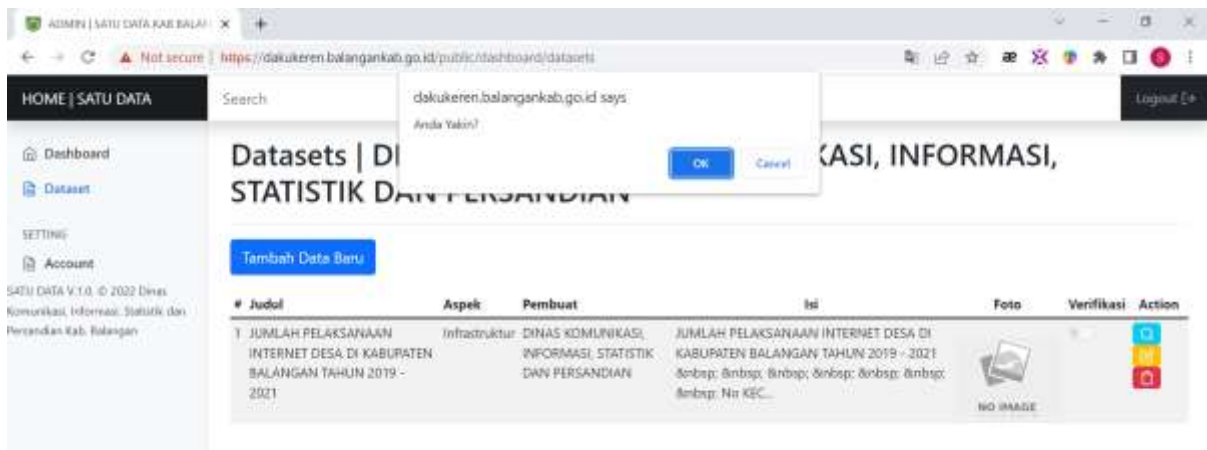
ADMIN | SATU DATA KAB BALAI ×
+

Not secure | https://dakukeren.balangankab.go.id/public/dashboard/datasets

HOME | SATU DATA
Search
Logout

Dashboard
Dataset
SETTING
Account
SATU DATA V.1.0. © 2022 Dinas Komunikasi, Informasi, Statistik dan Persandian Kab. Balangan

dakukeren.balangankab.go.id says
Anda Yakin?
OK
Cancel

Datasets | DI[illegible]KASI, INFORMASI, STATISTIK DA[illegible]

Tambah Data Baru

| # | Judul | Aspek | Pembuat | Isi | Foto | Verifikasi | Action |
|---|---|---|---|---|---|---|---|
| 1 | JUMLAH PELAKSANAAN INTERNET DESA DI KABUPATEN BALANGAN TAHUN 2019 - 2021 | Infrastruktur | DINAS KOMUNIKASI, INFORMASI, STATISTIK DAN PERSANDIAN | JUMLAH PELAKSANAAN INTERNET DESA DI KABUPATEN BALANGAN TAHUN 2019 - 2021 &nbsp; &nbsp; &nbsp; &nbsp; &nbsp; &nbsp; &nbsp; No KEC... | NO IMAGE | | |